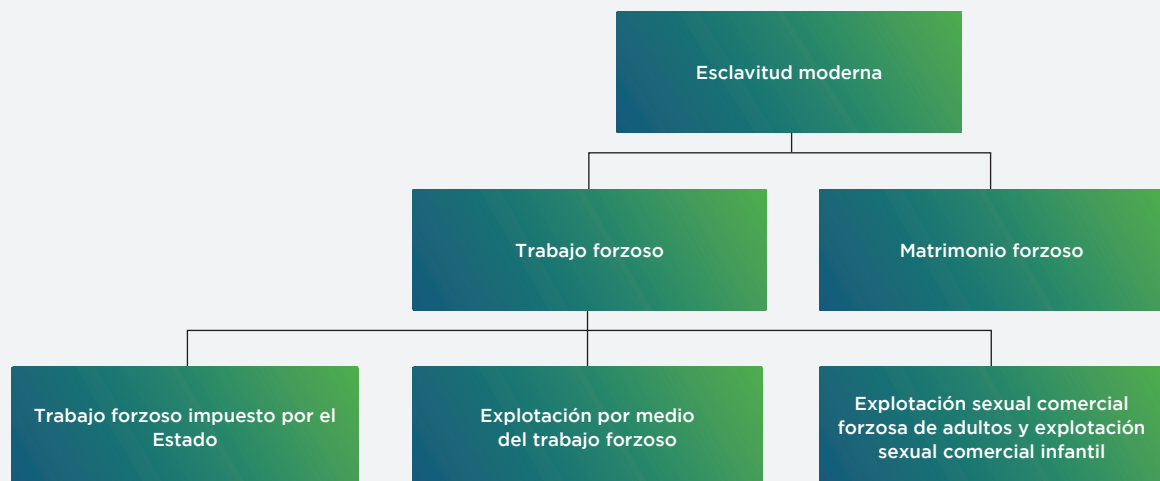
Esclavitud moderna

Trabajo forzoso

Matrimonio forzoso

Trabajo forzoso impuesto por el Estado

Explotación por medio del trabajo forzoso

Explotación sexual comercial forzosa de adultos y explotación sexual comercial infantil